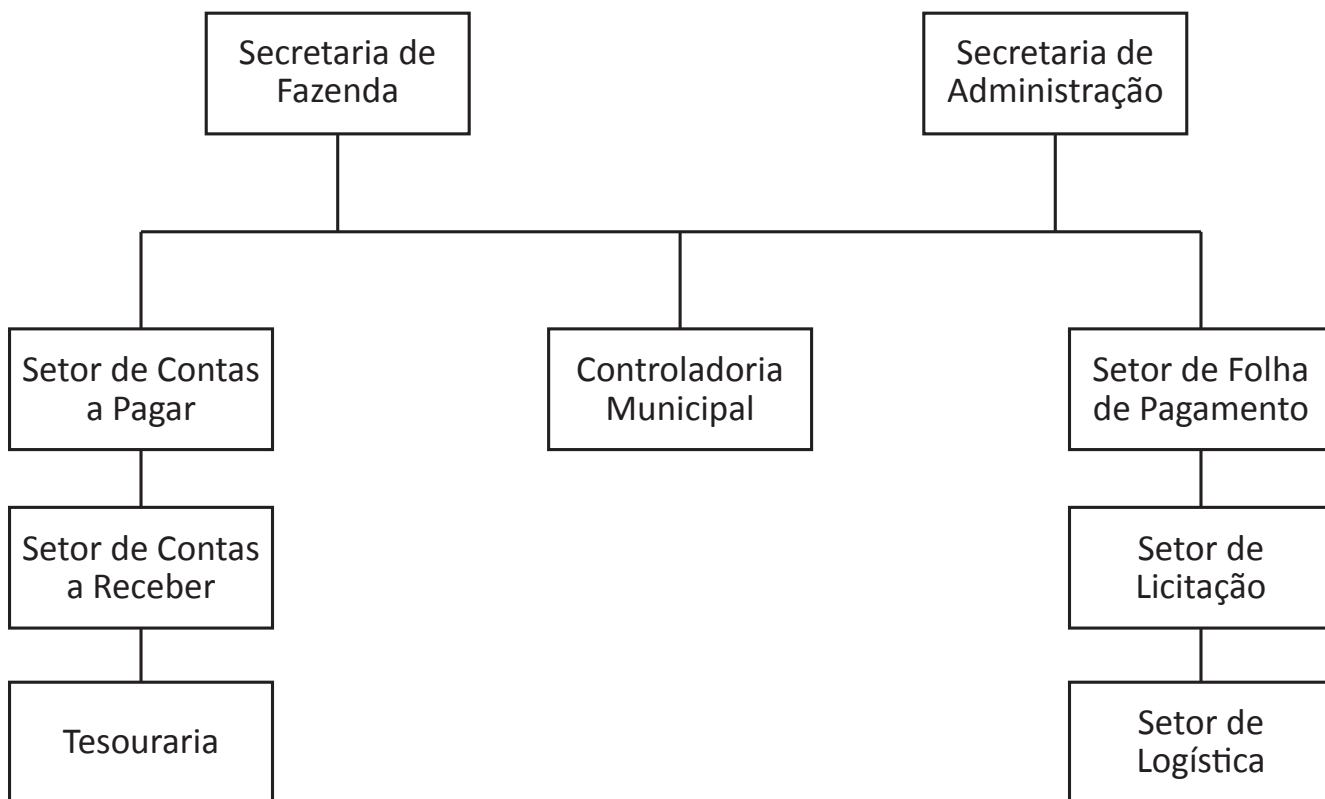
Secretaria de Fazenda

Secretaria de Administração

Setor de Contas a Pagar

Controladoria Municipal

Setor de Folha de Pagamento

Setor de Contas a Receber

Setor de Licitação

Tesouraria

Setor de Logística